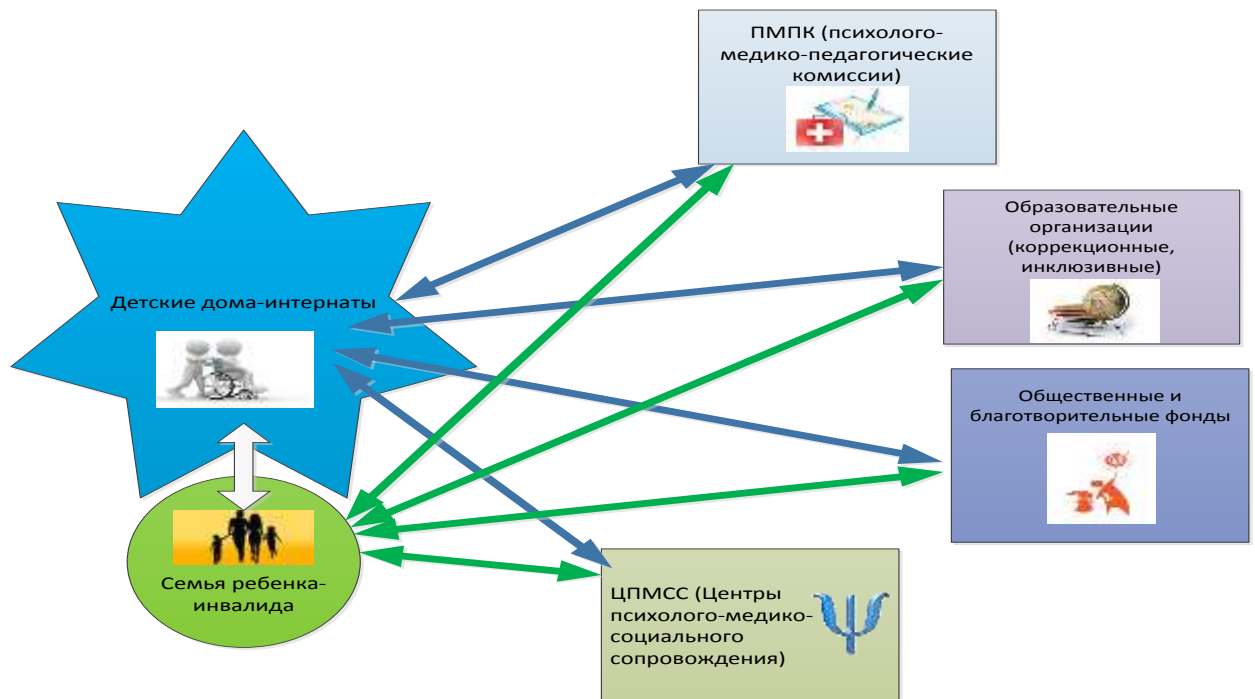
ПМПК (психолого-медико-педагогические комиссии)

Образовательные организации (коррекционные, инклюзивные)

Детские дома-интернаты

Общественные и благотворительные фонды

Семья ребенка-инвалида

ЦПМСС (Центры психолого-медико-социального сопровождения)